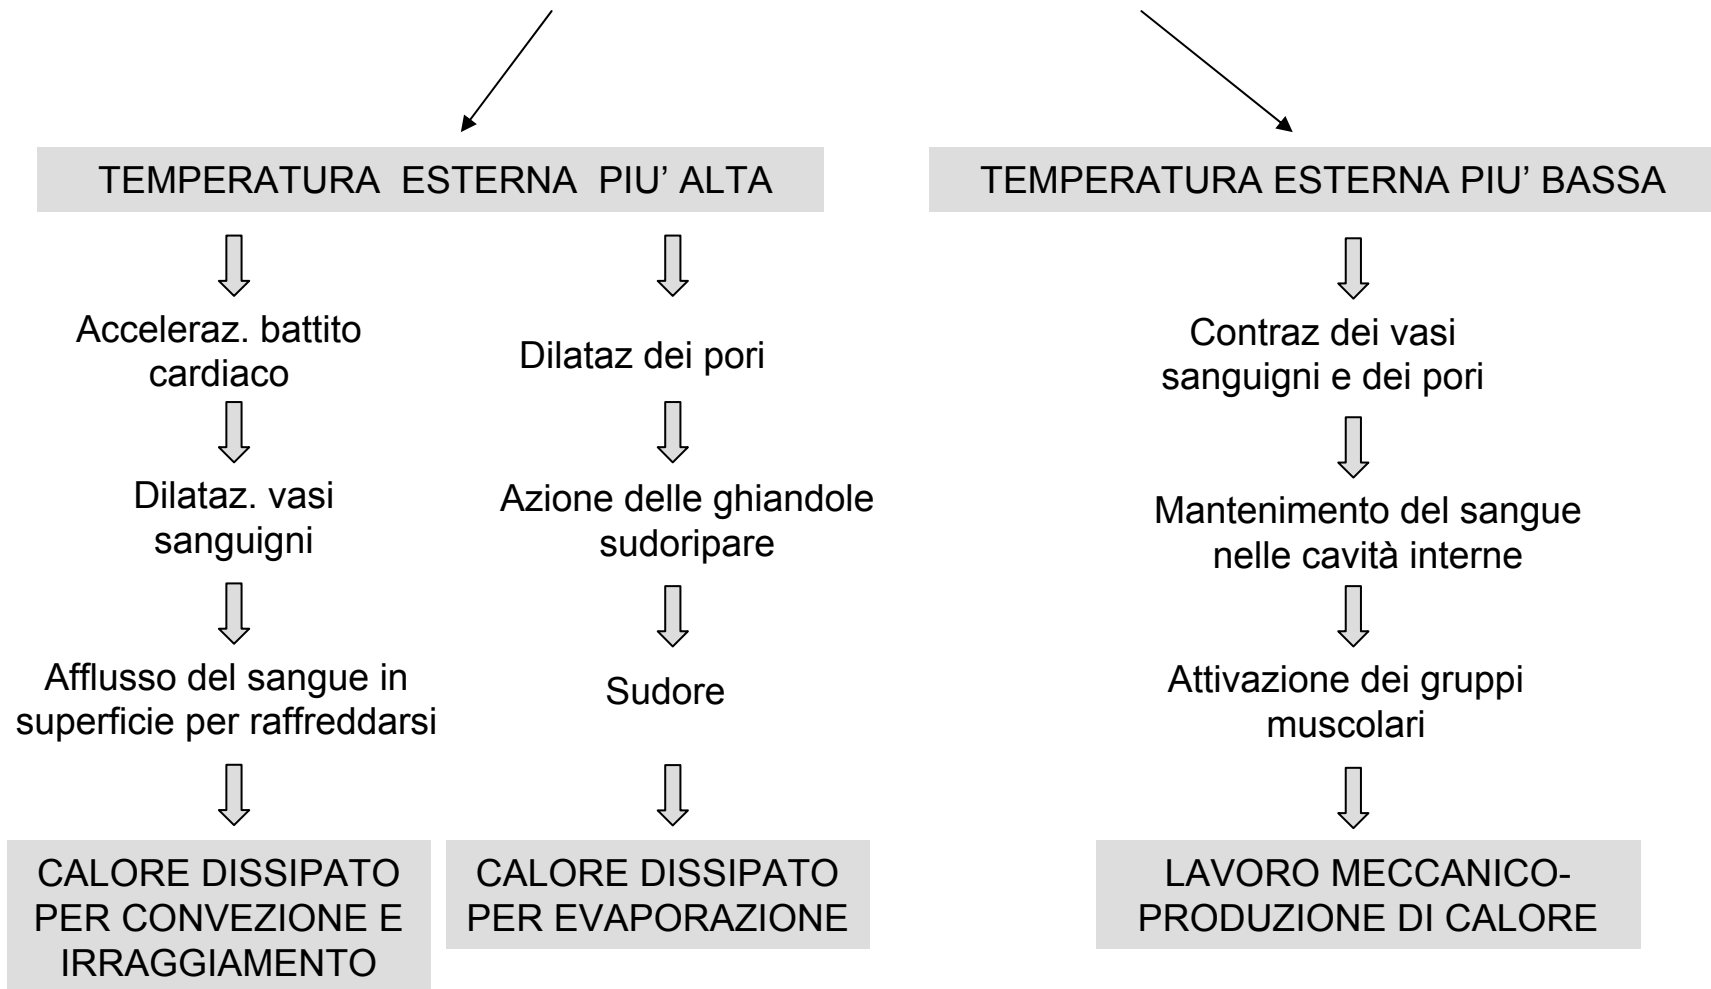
TEMPERATURA ESTERNA PIU' ALTA

Acceleraz. battito cardiaco

Dilataz. vasi sanguigni

Afflusso del sangue in superficie per raffreddarsi

CALORE DISSIPATO PER CONVEZIONE E IRRAGGIAMENTO

Dilataz dei pori

Azione delle ghiandole sudoripare

Sudore

CALORE DISSIPATO PER EVAPORAZIONE

TEMPERATURA ESTERNA PIU' BASSA

Contraz dei vasi sanguigni e dei pori

Mantenimento del sangue nelle cavità interne

Attivazione dei gruppi muscolari

LAVORO MECCANICO-PRODUZIONE DI CALORE